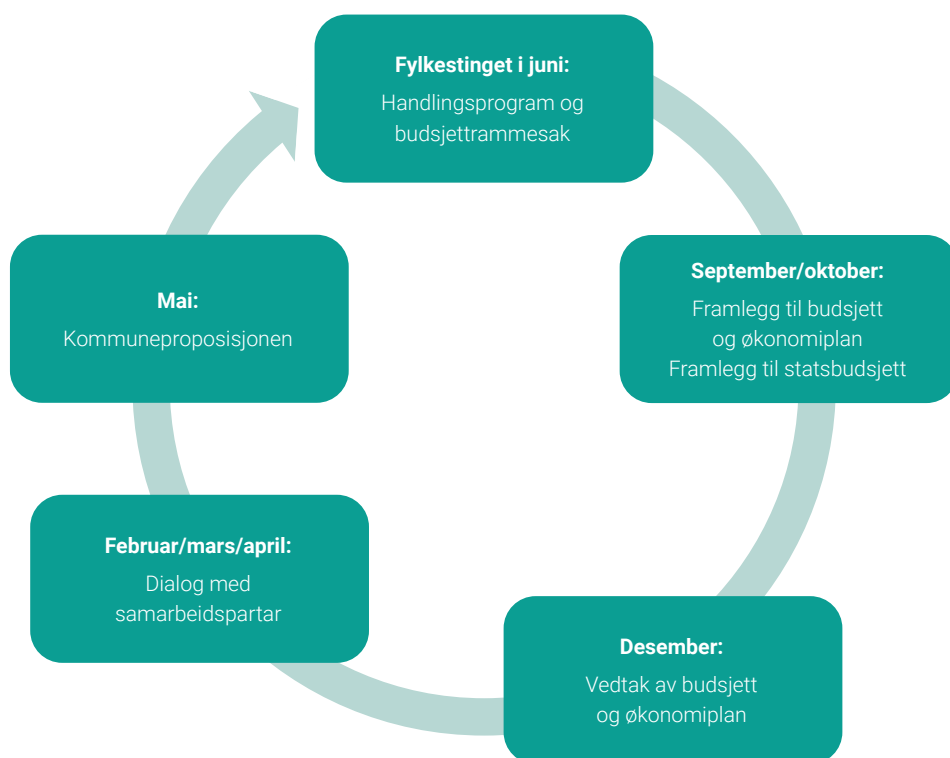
**Fylkestinget i juni:**
Handlingsprogram og budsjettrammesak

**September/oktober:**
Framlegg til budsjett og økonomiplan
Framlegg til statsbudsjett

**Desember:**
Vedtak av budsjett og økonomiplan

**Februar/mars/april:**
Dialog med samarbeidspartar

**Mai:**
Kommuneproposisjonen